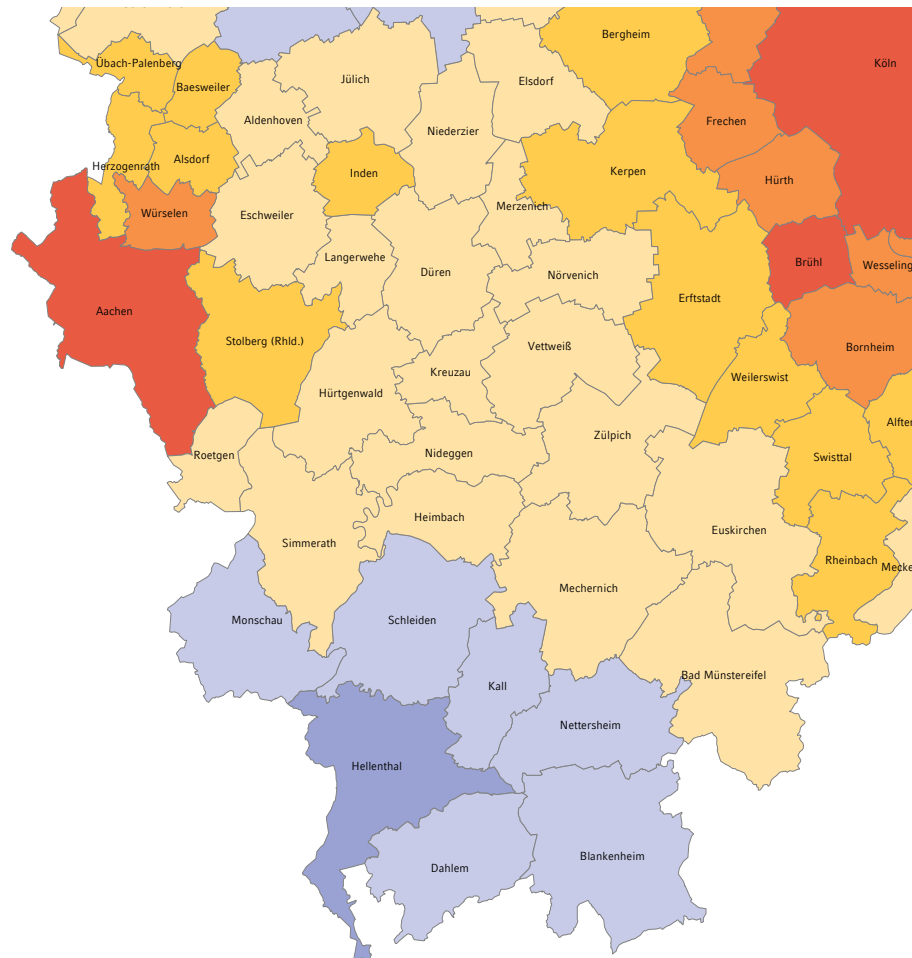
Bergheim
Köln
Übach-Palenberg
Jülich
Elsdorf
Baesweiler
Aldenhoven
Niederzier
Frechen
Herzogenrath
Alsdorf
Inden
Kerpen
Hürth
Würselen
Eschweiler
Merzenich
Langerwehe
Düren
Nörvenich
Brühl
Wesseling
Aachen
Erftstadt
Stolberg (Rhld.)
Vettweiß
Bornheim
Kreuzau
Weilerswist
Hürtgenwald
Alfter
Roetgen
Nideggen
Zülpich
Swisttal
Heimbach
Euskirchen
Simmerath
Rheinbach
Mecke
Mechernich
Monschau
Schleiden
Bad Münstereifel
Kall
Nettersheim
Hellenthal
Dahlem
Blankenheim